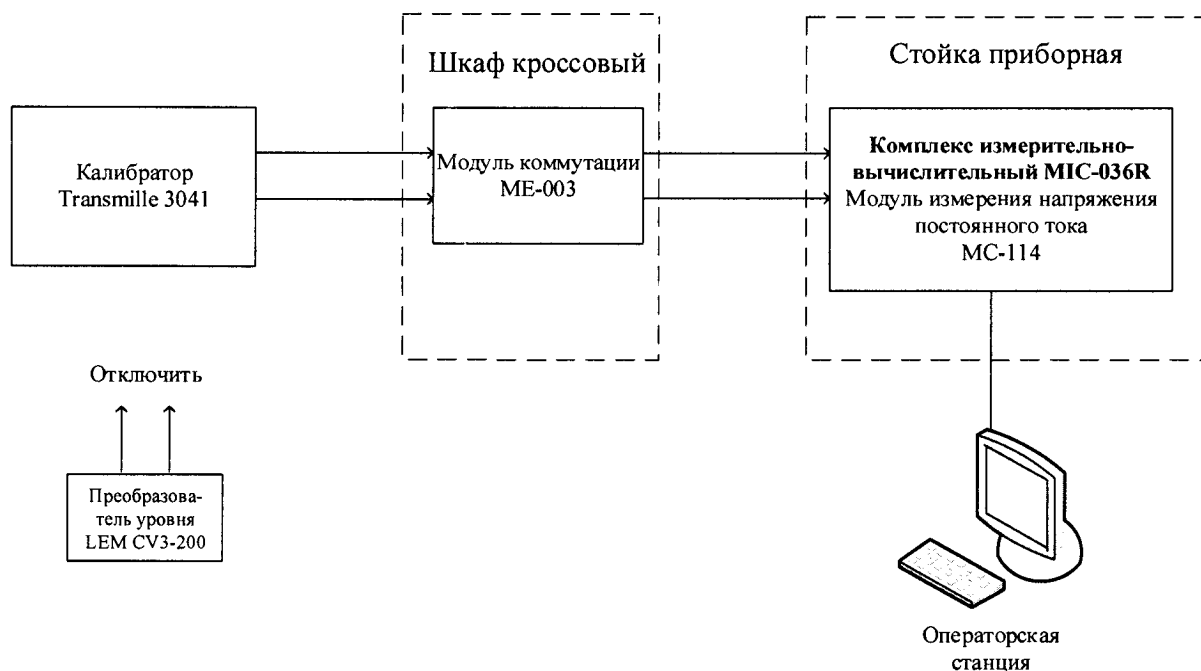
Шкаф кроссовый

Стойка приборная

Калибратор Transmille 3041

Модуль коммутации МЕ-003

Комплекс измерительно-вычислительный MIC-036R
Модуль измерения напряжения постоянного тока
МС-114

Отключить

Преобразователь уровня LEM CV3-200

Операторская станция